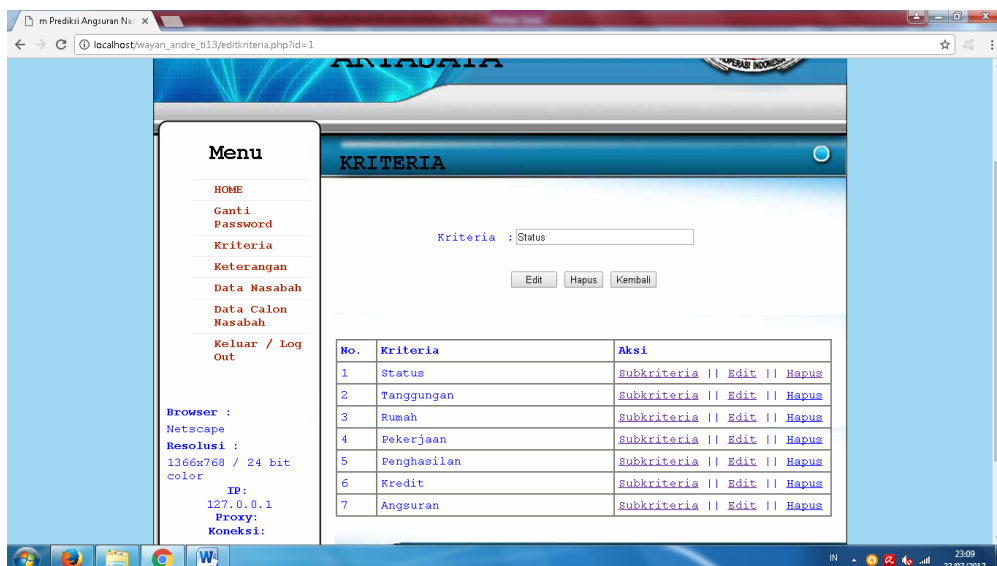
m Prediksi Angsuran Na ×

localhost/wayan_andre_ti13/editkriteria.php?id=1

ARTASATA

KOPERASI INDONESIA

Menu

HOME
Ganti Password
Kriteria
Keterangan
Data Nasabah
Data Calon Nasabah
Keluar / Log Out

Browser :
Netscape
Resolusi :
1366x768 / 24 bit color
IP:
127.0.0.1
Proxy:
Koneksi:

KRITERIA

Kriteria : Status

Edit Hapus Kembali

| No. | Kriteria | Aksi |
|---|---|---|
| 1 | Status | Subkriteria \|\| Edit \|\| Hapus |
| 2 | Tanggungan | Subkriteria \|\| Edit \|\| Hapus |
| 3 | Rumah | Subkriteria \|\| Edit \|\| Hapus |
| 4 | Pekerjaan | Subkriteria \|\| Edit \|\| Hapus |
| 5 | Penghasilan | Subkriteria \|\| Edit \|\| Hapus |
| 6 | Kredit | Subkriteria \|\| Edit \|\| Hapus |
| 7 | Angsuran | Subkriteria \|\| Edit \|\| Hapus |

IN 23:09 22/07/2017